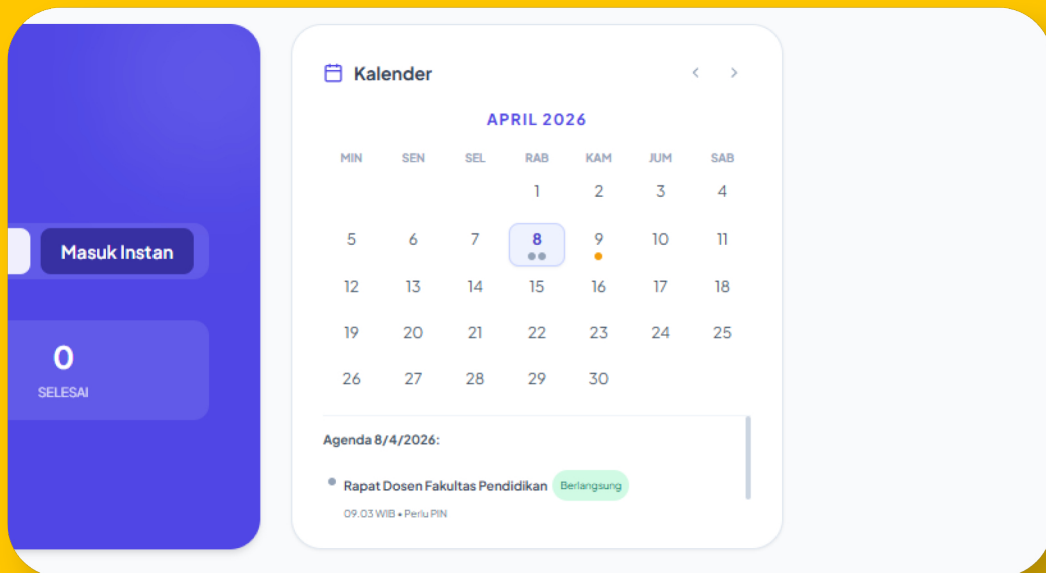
Masuk Instan

0
SELESAI

Kalender

APRIL 2026

| MIN | SEN | SEL | RAB | KAM | JUM | SAB |
|---|---|---|---|---|---|---|
| | | | 1 | 2 | 3 | 4 |
| 5 | 6 | 7 | 8 | 9 | 10 | 11 |
| 12 | 13 | 14 | 15 | 16 | 17 | 18 |
| 19 | 20 | 21 | 22 | 23 | 24 | 25 |
| 26 | 27 | 28 | 29 | 30 | | |

Agenda 8/4/2026:

Rapat Dosen Fakultas Pendidikan Berlangsung
09.03 WIB • Perlu PIN